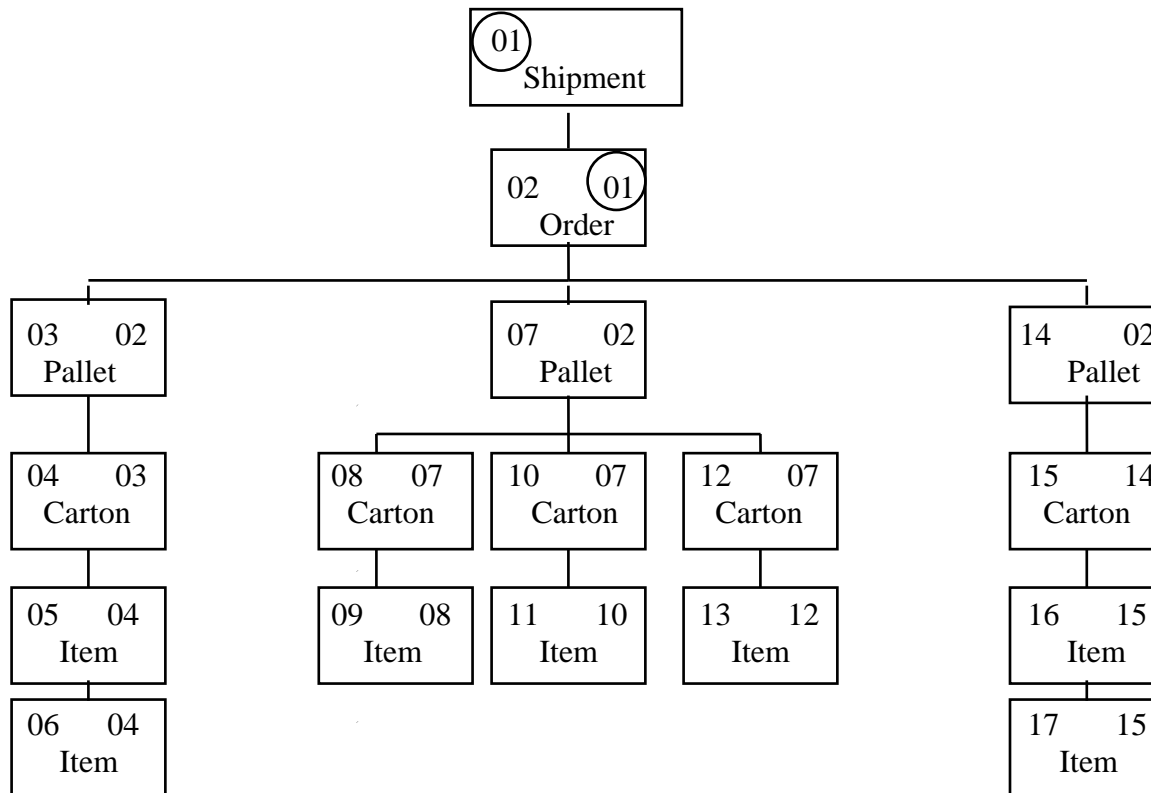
01
Shipment

02 01
Order

03 02
Pallet

07 02
Pallet

14 02
Pallet

04 03
Carton

08 07
Carton

10 07
Carton

12 07
Carton

15 14
Carton

05 04
Item

09 08
Item

11 10
Item

13 12
Item

16 15
Item

06 04
Item

17 15
Item